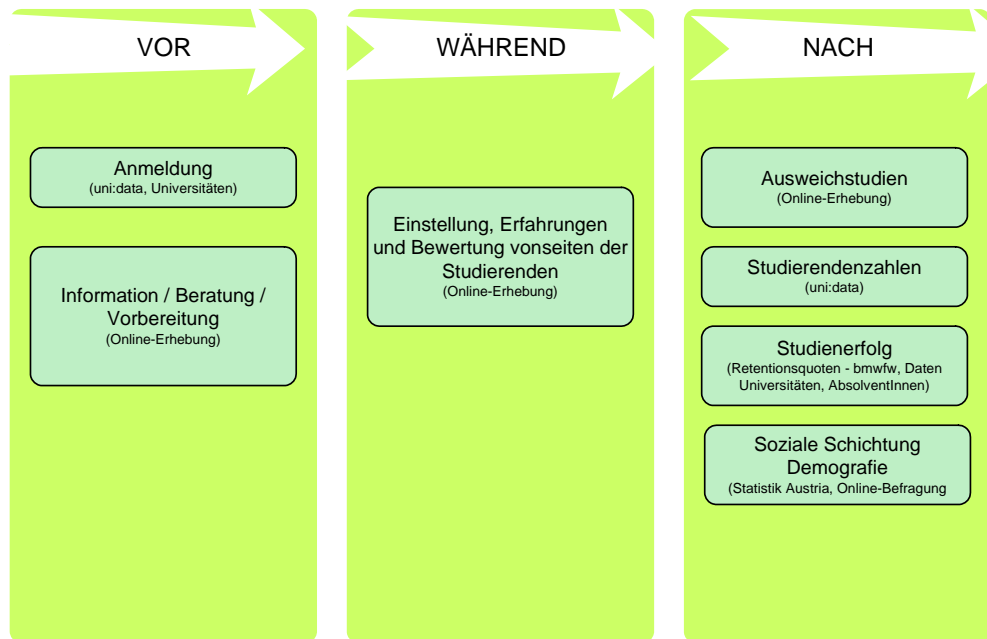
VOR

Anmeldung
(uni:data, Universitäten)

Information / Beratung / Vorbereitung
(Online-Erhebung)

WÄHREND

Einstellung, Erfahrungen und Bewertung vonseiten der Studierenden
(Online-Erhebung)

NACH

Ausweichstudien
(Online-Erhebung)

Studierendenzahlen
(uni:data)

Studienerfolg
(Retentionsquoten - bmwfw, Daten Universitäten, AbsolventInnen)

Soziale Schichtung Demografie
(Statistik Austria, Online-Befragung